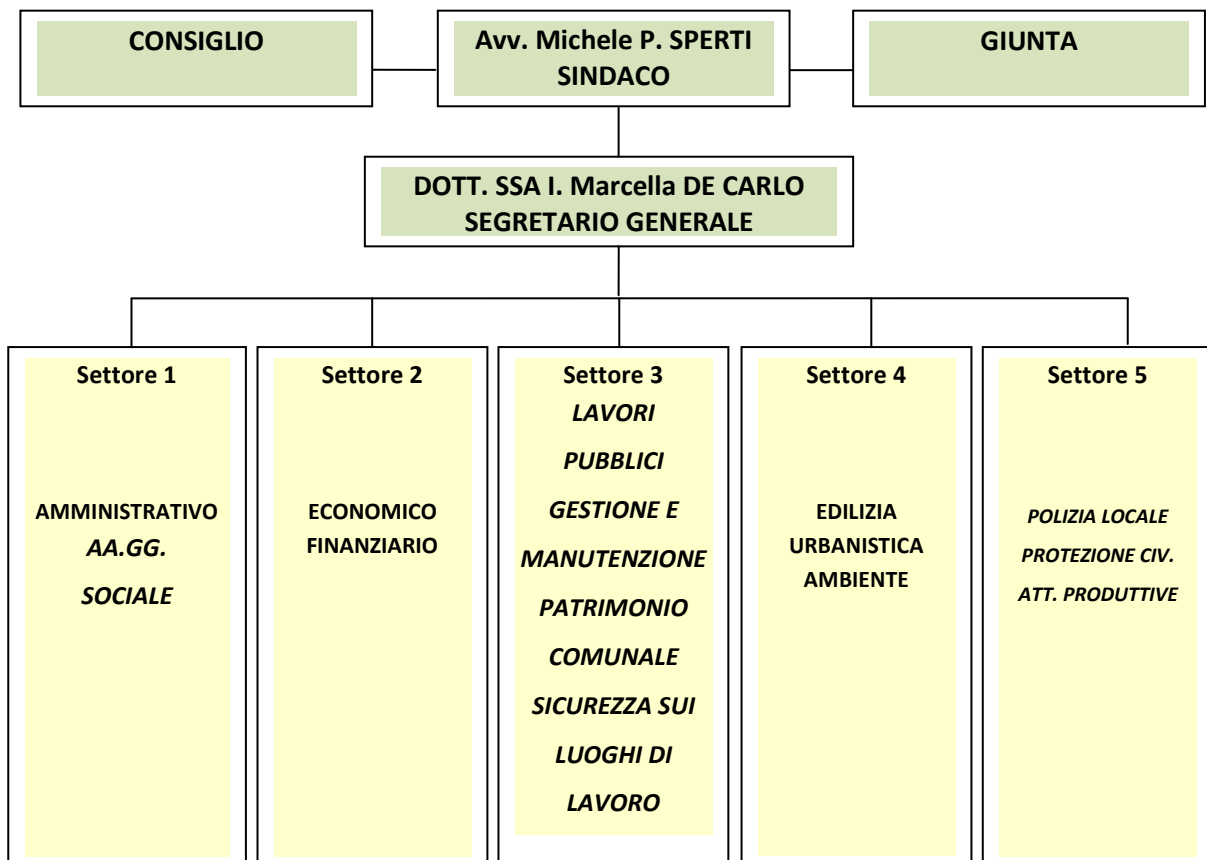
CONSIGLIO

Avv. Michele P. SPERTI
SINDACO

GIUNTA

DOTT. SSA I. Marcella DE CARLO
SEGRETARIO GENERALE

Settore 1

AMMINISTRATIVO
*AA.GG.*
*SOCIALE*

Settore 2

ECONOMICO
FINANZIARIO

Settore 3
*LAVORI PUBBLICI GESTIONE E MANUTENZIONE PATRIMONIO COMUNALE SICUREZZA SUI LUOGHI DI LAVORO*

Settore 4

EDILIZIA
URBANISTICA
AMBIENTE

Settore 5

*POLIZIA LOCALE*
*PROTEZIONE CIV.*
*ATT. PRODUTTIVE*